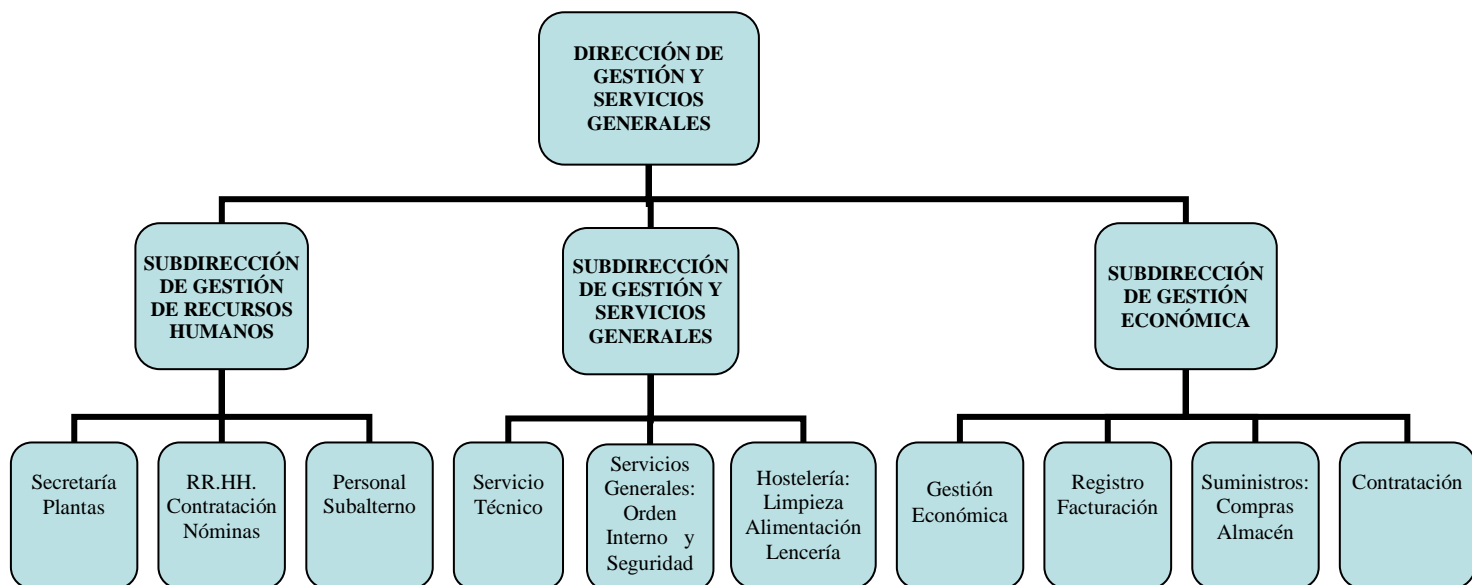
DIRECCIÓN DE GESTIÓN Y SERVICIOS GENERALES

SUBDIRECCIÓN DE GESTIÓN DE RECURSOS HUMANOS

SUBDIRECCIÓN DE GESTIÓN Y SERVICIOS GENERALES

SUBDIRECCIÓN DE GESTIÓN ECONÓMICA

Secretaría Plantas

RR.HH. Contratación Nóminas

Personal Subalterno

Servicio Técnico

Servicios Generales: Orden Interno y Seguridad

Hostelería: Limpieza Alimentación Lencería

Gestión Económica

Registro Facturación

Suministros: Compras Almacén

Contratación